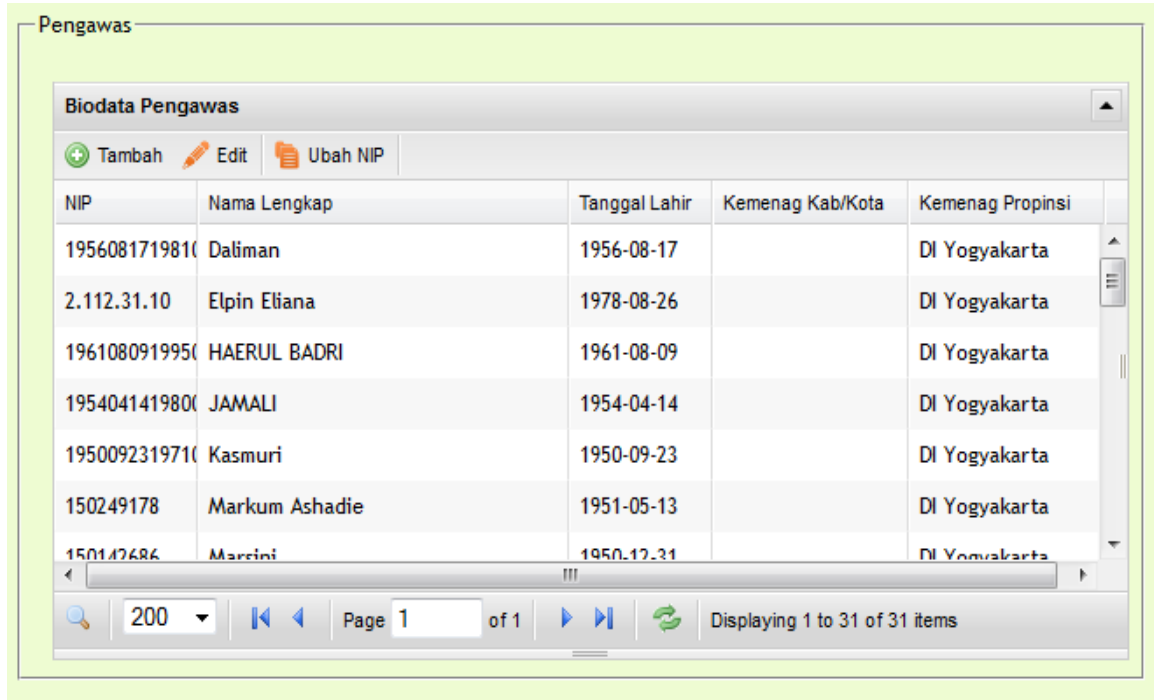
Pengawas

Biodata Pengawas

Tambah Edit Ubah NIP

| NIP | Nama Lengkap | Tanggal Lahir | Kemenag Kab/Kota | Kemenag Propinsi |
|---|---|---|---|---|
| 19560817198I( | Daliman | 1956-08-17 | | DI Yogyakarta |
| 2.112.31.10 | Elpin Eliana | 1978-08-26 | | DI Yogyakarta |
| 196108091995( | HAERUL BADRI | 1961-08-09 | | DI Yogyakarta |
| 195404141980( | JAMALI | 1954-04-14 | | DI Yogyakarta |
| 195009231971( | Kasmuri | 1950-09-23 | | DI Yogyakarta |
| 150249178 | Markum Ashadie | 1951-05-13 | | DI Yogyakarta |
| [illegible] | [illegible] | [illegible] | | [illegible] |

200 Page 1 of 1 Displaying 1 to 31 of 31 items